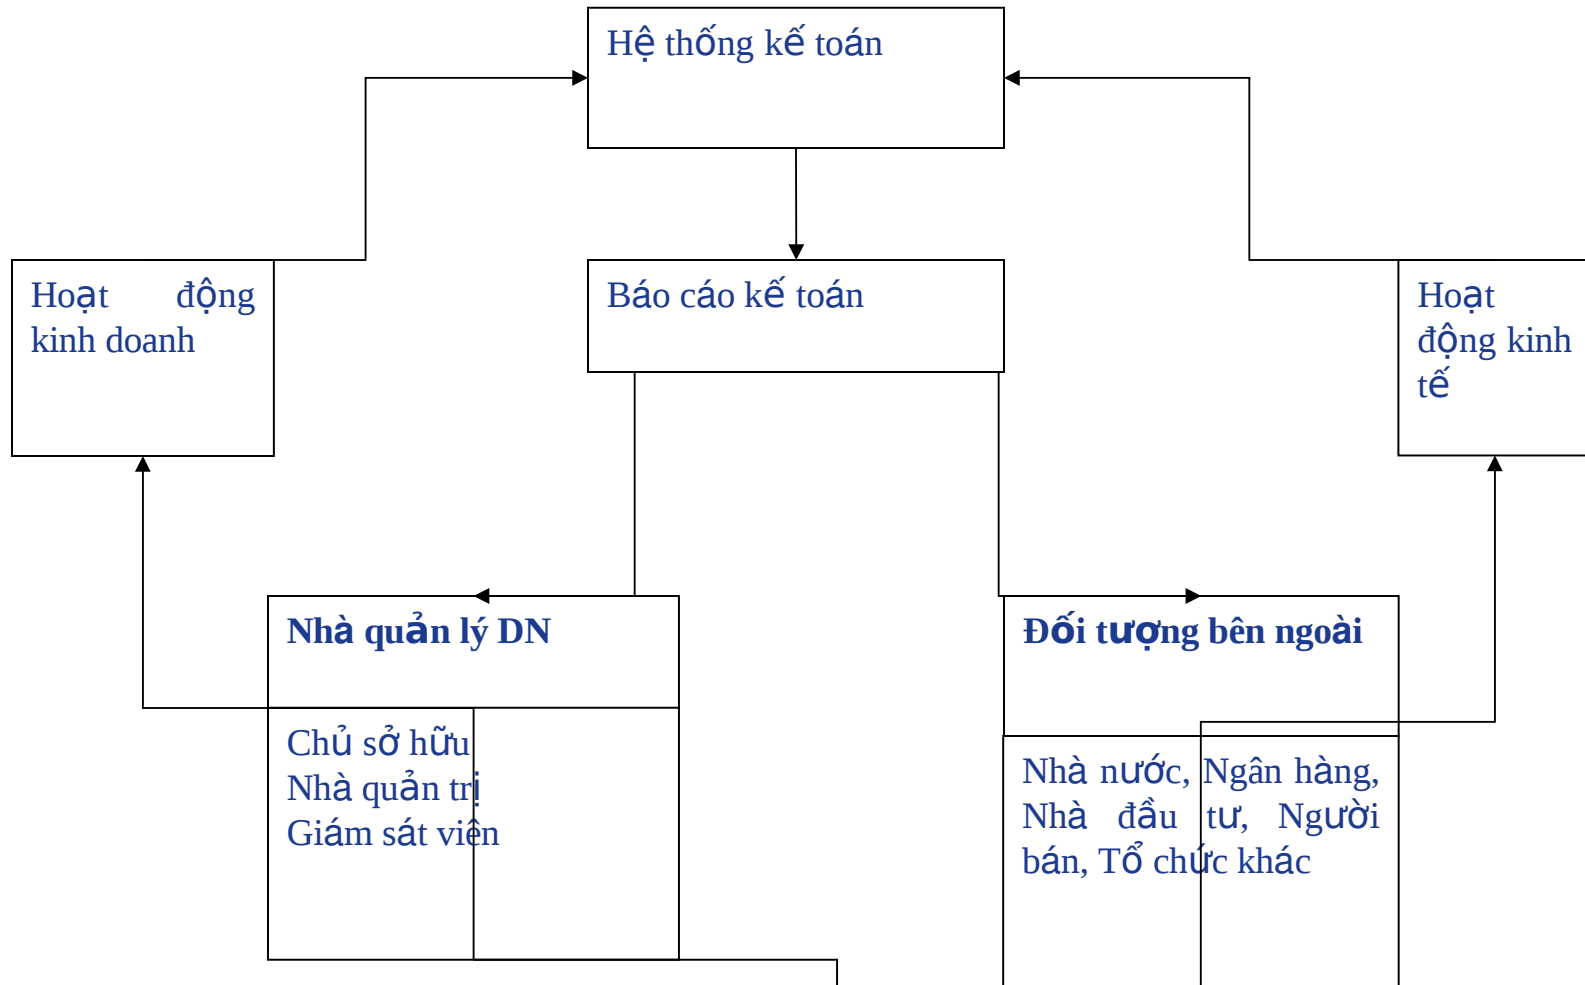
Hệ thống kế toán

Hoạt động kinh doanh

Báo cáo kế toán

Hoạt động kinh tế

Nhà quản lý DN

Chủ sở hữu
Nhà quản trị
Giám sát viên

Đối tượng bên ngoài

Nhà nước, Ngân hàng, Nhà đầu tư, Người bán, Tổ chức khác